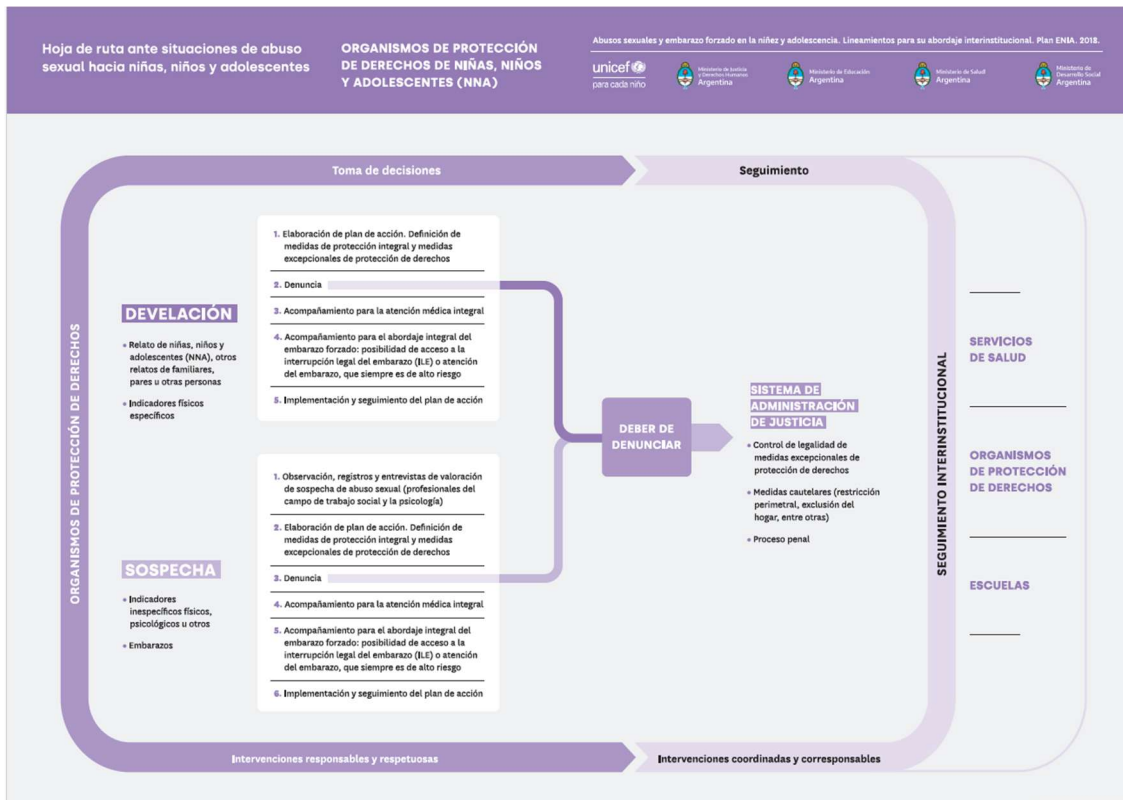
Hoja de ruta ante situaciones de abuso sexual hacia niñas, niños y adolescentes

ORGANISMOS DE PROTECCIÓN DE DERECHOS DE NIÑAS, NIÑOS Y ADOLESCENTES (NNA)

Abusos sexuales y embarazo forzado en la niñez y adolescencia. Lineamientos para su abordaje interinstitucional. Plan ENIA. 2018.

unicef para cada niño

Ministerio de Justicia y Derechos Humanos Argentina

Ministerio de Educación Argentina

Ministerio de Salud Argentina

Ministerio de Desarrollo Social Argentina

Toma de decisiones

Seguimiento

ORGANISMOS DE PROTECCIÓN DE DERECHOS

DEVELACIÓN

• Relato de niñas, niños y adolescentes (NNA), otros relatos de familiares, pares u otras personas

• Indicadores físicos específicos

1. Elaboración de plan de acción. Definición de medidas de protección integral y medidas excepcionales de protección de derechos

2. Denuncia

3. Acompañamiento para la atención médica integral

4. Acompañamiento para el abordaje integral del embarazo forzado: posibilidad de acceso a la interrupción legal del embarazo (ILE) o atención del embarazo, que siempre es de alto riesgo

5. Implementación y seguimiento del plan de acción

SOSPECHA

• Indicadores inespecíficos físicos, psicológicos u otros

• Embarazos

1. Observación, registros y entrevistas de valoración de sospecha de abuso sexual (profesionales del campo de trabajo social y la psicología)

2. Elaboración de plan de acción. Definición de medidas de protección integral y medidas excepcionales de protección de derechos

3. Denuncia

4. Acompañamiento para la atención médica integral

5. Acompañamiento para el abordaje integral del embarazo forzado: posibilidad de acceso a la interrupción legal del embarazo (ILE) o atención del embarazo, que siempre es de alto riesgo

6. Implementación y seguimiento del plan de acción

DEBER DE DENUNCIAR

SISTEMA DE ADMINISTRACIÓN DE JUSTICIA

• Control de legalidad de medidas excepcionales de protección de derechos

• Medidas cautelares (restricción perimetral, exclusión del hogar, entre otras)

• Proceso penal

SEGUIMIENTO INTERINSTITUCIONAL

SERVICIOS DE SALUD

ORGANISMOS DE PROTECCIÓN DE DERECHOS

ESCUELAS

Intervenciones responsables y respetuosas

Intervenciones coordinadas y corresponsables